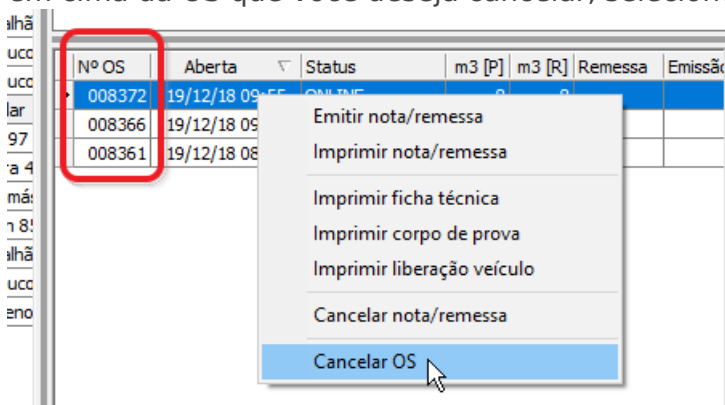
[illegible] em cima da OS que você deseja cancelar, selecion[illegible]

alhã
ucc
ucc
lar
97
a 4
más
n 8!
alhã
ucc
eno

| Nº OS | Aberta | Status | m3 [P] | m3 [R] | Remessa | Emissão |
|---|---|---|---|---|---|---|
| 008372 | 19/12/18 09:55 | ONLINE | 8 | 8 | | |
| 008366 | 19/12/18 09 | | | | | |
| 008361 | 19/12/18 08 | | | | | |

Emitir nota/remessa
Imprimir nota/remessa
Imprimir ficha técnica
Imprimir corpo de prova
Imprimir liberação veículo
Cancelar nota/remessa
Cancelar OS